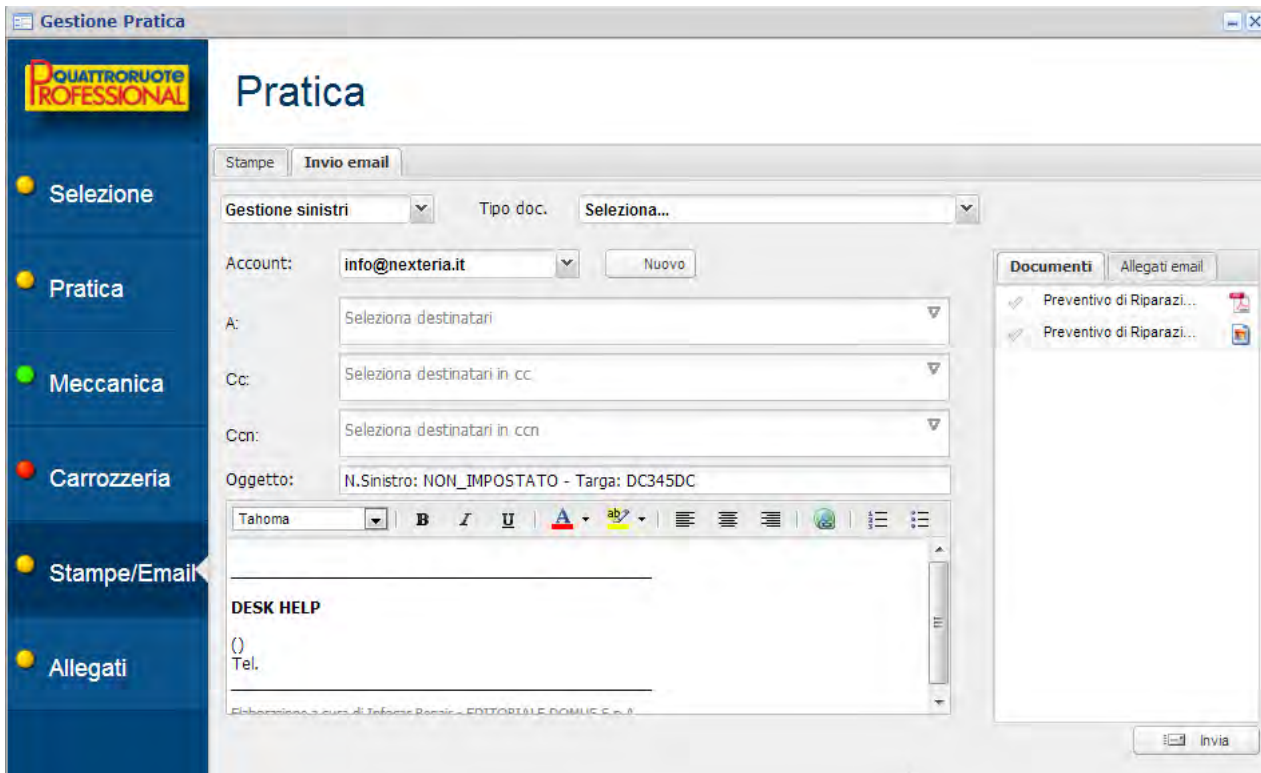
Gestione Pratica

QUATTRORUOTE PROFESSIONAL

Pratica

Selezione

Pratica

Meccanica

Carrozzeria

Stampe/Email

Allegati

Stampe | Invio email

Gestione sinistri | Tipo doc. | Seleziona...

Account: info@nexteria.it | Nuovo

A: Seleziona destinatari

Cc: Seleziona destinatari in cc

Ccn: Seleziona destinatari in ccn

Oggetto: N.Sinistro: NON_IMPOSTATO - Targa: DC345DC

Tahoma | B | I | U | A

DESK HELP

()
Tel.

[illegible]

Documenti | Allegati email

Preventivo di Riparazi...

Preventivo di Riparazi...

Invia